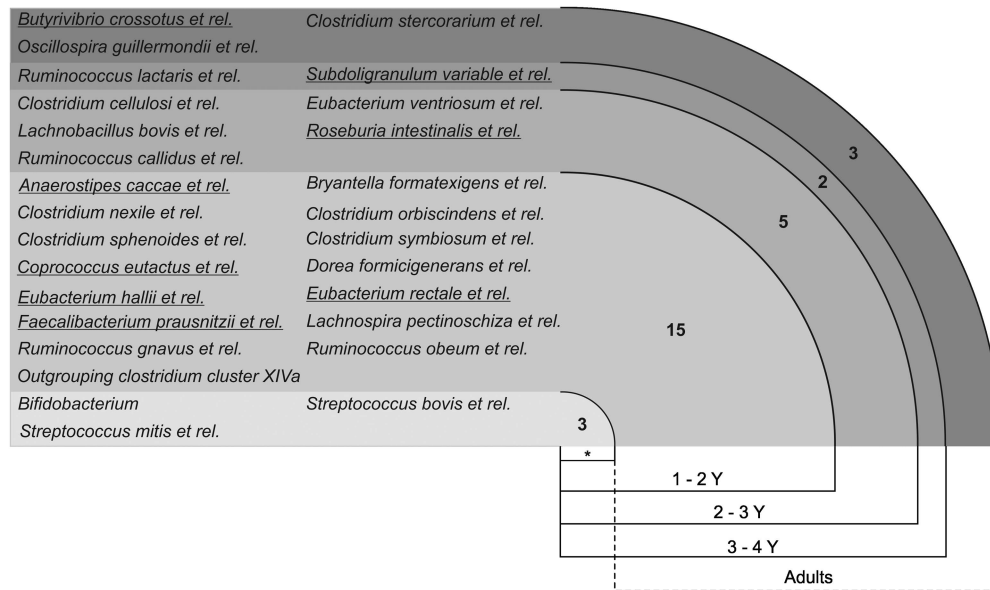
Butyrivibrio crossotus et rel.
Clostridium stercorarium et rel.
Oscillospira guillermondii et rel.

Ruminococcus lactaris et rel.
Subdoligranulum variable et rel.

Clostridium cellulosi et rel.
Eubacterium ventriosum et rel.
Lachnobacillus bovis et rel.
Roseburia intestinalis et rel.
Ruminococcus callidus et rel.

Anaerostipes caccae et rel.
Bryantella formatexigens et rel.
Clostridium nexile et rel.
Clostridium orbiscindens et rel.
Clostridium sphenoides et rel.
Clostridium symbiosum et rel.
Coprococcus eutactus et rel.
Dorea formicigenerans et rel.
Eubacterium hallii et rel.
Eubacterium rectale et rel.
Faecalibacterium prausnitzii et rel.
Lachnospira pectinoschiza et rel.
Ruminococcus gnavus et rel.
Ruminococcus obeum et rel.
Outgrouping clostridium cluster XIVa

Bifidobacterium
Streptococcus bovis et rel.
Streptococcus mitis et rel.

3
2
5
15
3
*
1 - 2 Y
2 - 3 Y
3 - 4 Y
Adults